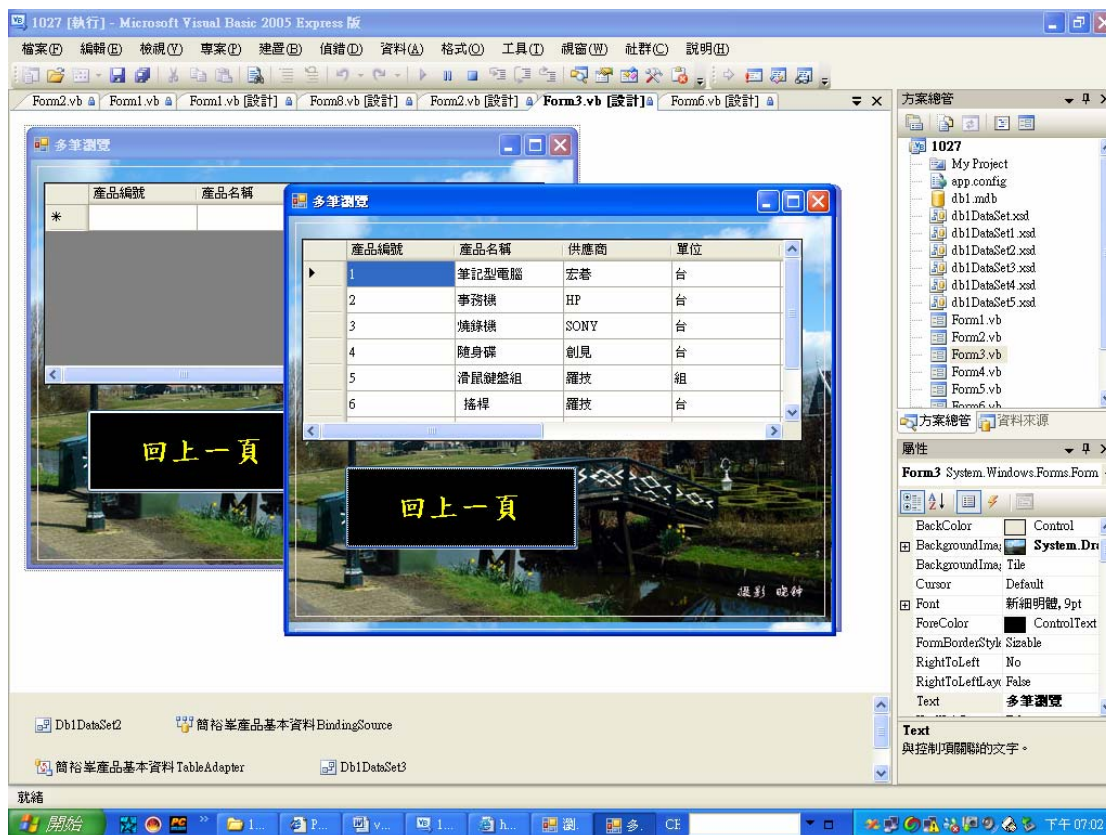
1027 [執行] - Microsoft Visual Basic 2005 Express 版

檔案(F) 編輯(E) 檢視(V) 專案(P) 建置(B) 偵錯(D) 資料(A) 格式(O) 工具(T) 視窗(W) 社群(C) 說明(H)

Form2.vb | Form1.vb | Form1.vb [設計] | Form8.vb [設計] | Form2.vb [設計] | Form3.vb [設計] | Form6.vb [設計]

多筆瀏覽

| | 產品編號 | 產品名稱 |
|---|---|---|
| * | | |

回上一頁

多筆瀏覽

| | 產品編號 | 產品名稱 | 供應商 | 單位 |
|---|---|---|---|---|
| ▶ | 1 | 筆記型電腦 | 宏碁 | 台 |
| | 2 | 事務機 | HP | 台 |
| | 3 | 燒錄機 | SONY | 台 |
| | 4 | 隨身碟 | 創見 | 台 |
| | 5 | 滑鼠鍵盤組 | 羅技 | 組 |
| | 6 | 搖桿 | 羅技 | 台 |

回上一頁

攝影 曉帥

方案總管
1027
My Project
app.config
db1.mdb
db1DataSet.xsd
db1DataSet1.xsd
db1DataSet2.xsd
db1DataSet3.xsd
db1DataSet4.xsd
db1DataSet5.xsd
Form1.vb
Form2.vb
Form3.vb
Form4.vb
Form5.vb
Form6.vb

方案總管 資料來源

屬性
Form3 System.Windows.Forms.Form

| | |
|---|---|
| BackColor | Control |
| BackgroundImag | System.Dr |
| BackgroundImag | Tile |
| Cursor | Default |
| Font | 新細明體, 9pt |
| ForeColor | ControlText |
| FormBorderStyle | Sizable |
| RightToLeft | No |
| RightToLeftLayo | False |
| Text | 多筆瀏覽 |

Text
與控制項關聯的文字。

Db1DataSet2
簡裕峯產品基本資料BindingSource
簡裕峯產品基本資料TableAdapter
Db1DataSet3

就緒

開始 1... P... v... 1... h... 瀏. 多. CH 下午 07:02